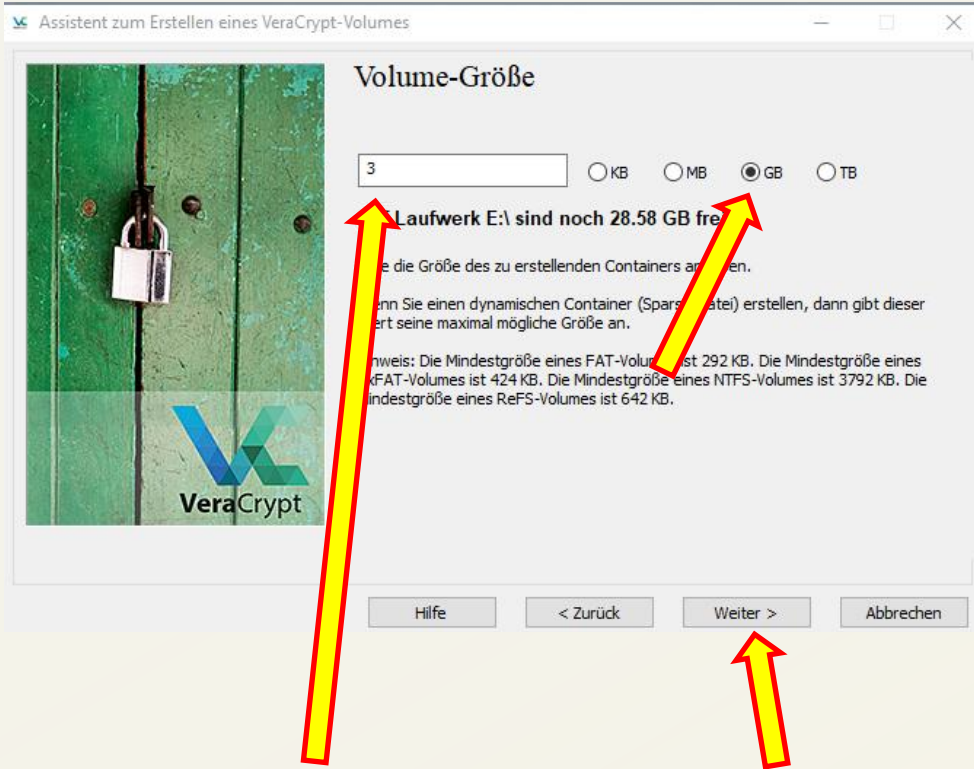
Assistent zum Erstellen eines VeraCrypt-Volumes

Volume-Größe

3

KB MB GB TB

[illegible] Laufwerk E:\ sind noch 28.58 GB fre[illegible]

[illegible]e die Größe des zu erstellenden Containers a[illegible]en.

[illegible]enn Sie einen dynamischen Container (Spars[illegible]atei) erstellen, dann gibt dieser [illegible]ert seine maximal mögliche Größe an.

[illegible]nweis: Die Mindestgröße eines FAT-Volu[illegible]st 292 KB. Die Mindestgröße eines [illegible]xFAT-Volumes ist 424 KB. Die Mindestgröße eines NTFS-Volumes ist 3792 KB. Die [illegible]indestgröße eines ReFS-Volumes ist 642 KB.

VeraCrypt

Hilfe

< Zurück

Weiter >

Abbrechen